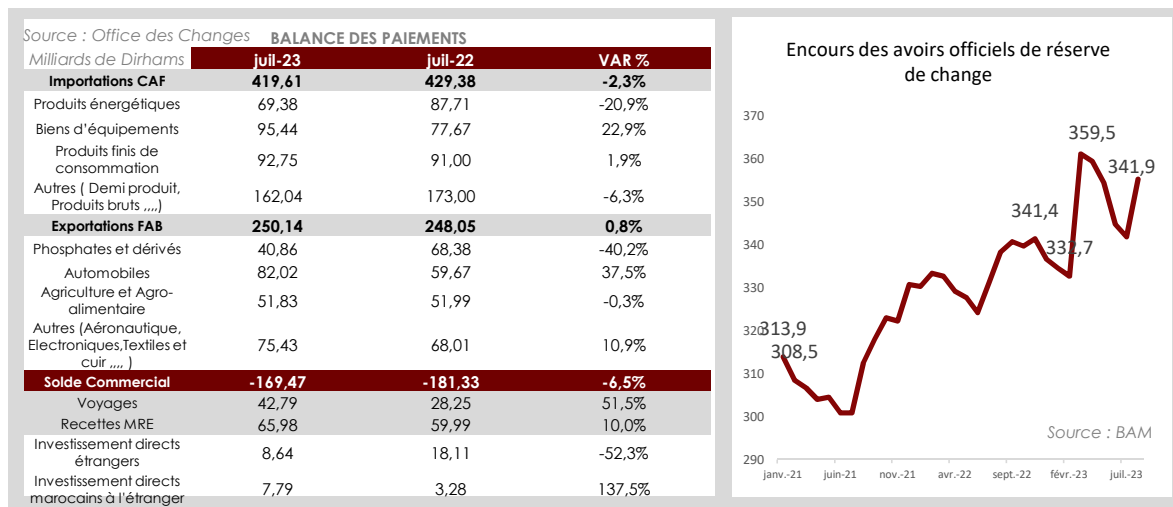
Source : Office des Changes BALANCE DES PAIEMENTS

| Milliards de Dirhams | juil-23 | juil-22 | VAR % |
|---|---|---|---|
| Importations CAF | 419,61 | 429,38 | -2,3% |
| Produits énergétiques | 69,38 | 87,71 | -20,9% |
| Biens d'équipements | 95,44 | 77,67 | 22,9% |
| Produits finis de consommation | 92,75 | 91,00 | 1,9% |
| Autres ( Demi produit, Produits bruts ,,,,) | 162,04 | 173,00 | -6,3% |
| Exportations FAB | 250,14 | 248,05 | 0,8% |
| Phosphates et dérivés | 40,86 | 68,38 | -40,2% |
| Automobiles | 82,02 | 59,67 | 37,5% |
| Agriculture et Agro-alimentaire | 51,83 | 51,99 | -0,3% |
| Autres (Aéronautique, Electroniques,Textiles et cuir ,,,, ) | 75,43 | 68,01 | 10,9% |
| Solde Commercial | -169,47 | -181,33 | -6,5% |
| Voyages | 42,79 | 28,25 | 51,5% |
| Recettes MRE | 65,98 | 59,99 | 10,0% |
| Investissement directs étrangers | 8,64 | 18,11 | -52,3% |
| Investissement directs marocains à l'étranger | 7,79 | 3,28 | 137,5% |

Encours des avoirs officiels de réserve de change

370
360
350
340
330
320
310
300
290

313,9
308,5
341,4
332,7
359,5
341,9

Source : BAM

janv.-21 juin-21 nov.-21 avr.-22 sept.-22 févr.-23 juil.-23